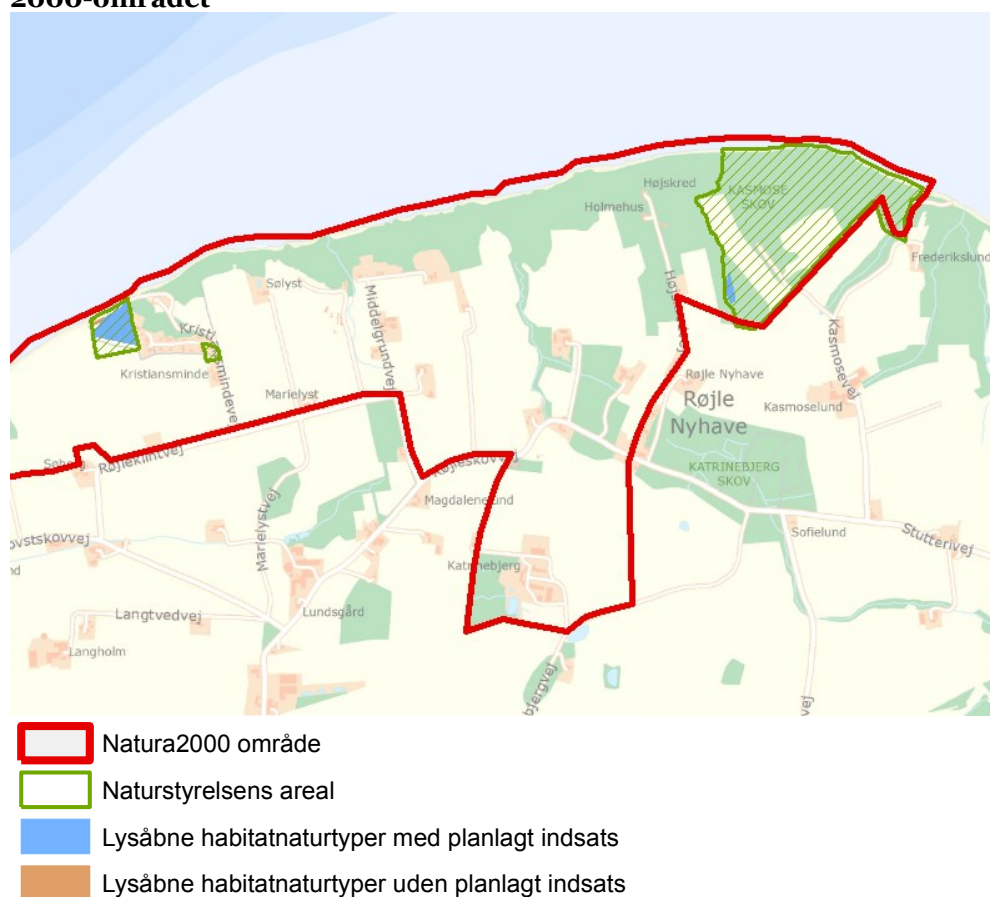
2000-området

Højskred
Holmehus
KASMOSE SKOV
Frederikslund
Sølyst
Middelgrundvej
Højs
Kristiansmindevej
Kristiansminde
Marielyst
Røjle Nyhave
Kasmosevej
Kasmoselund
Røjle Nyhave
Søhøj
Røjleklintvej
Røjleskovvej
KATRINEBJERG SKOV
Marielystvej
Magdalenelund
Sofielund
Stuttervej
ovstskovvej
nd
Katrinebjerg
Langtvedvej
Lundsgård
Langholm
bjergvej
ej

Natura2000 område
Naturstyrelsens areal
Lysåbne habitatnaturtyper med planlagt indsats
Lysåbne habitatnaturtyper uden planlagt indsats